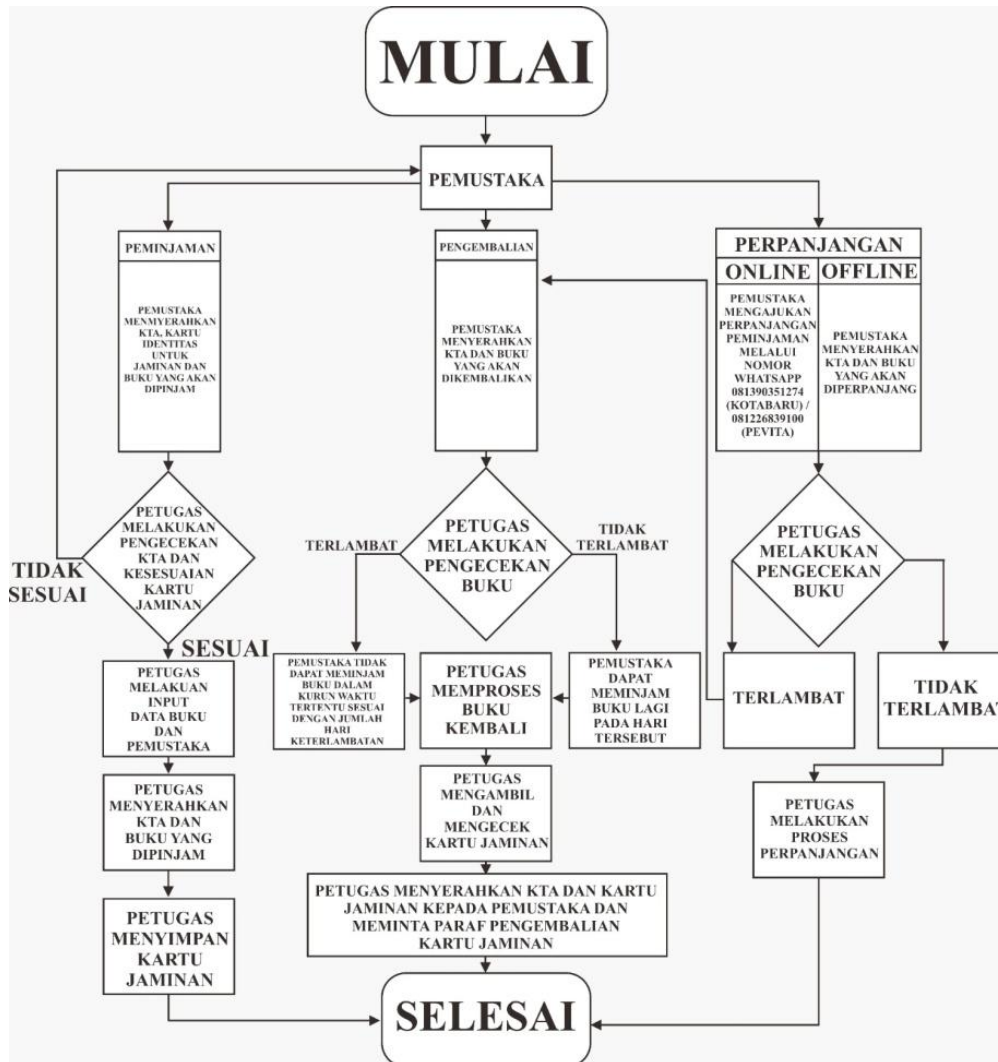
MULAI

PEMUSTAKA

PEMINJAMAN

PEMUSTAKA MENYERAHKAN KTA, KARTU IDENTITAS UNTUK JAMINAN DAN BUKU YANG AKAN DIPINJAM

PETUGAS MELAKUKAN PENGECEKAN KTA DAN KESESUAIAN KARTU JAMINAN

TIDAK SESUAI

SESUAI

PETUGAS MELAKUAN INPUT DATA BUKU DAN PEMUSTAKA

PETUGAS MENYERAHKAN KTA DAN BUKU YANG DIPINJAM

PETUGAS MENYIMPAN KARTU JAMINAN

PENGEMBALIAN

PEMUSTAKA MENYERAHKAN KTA DAN BUKU YANG AKAN DIKEMBALIKAN

PETUGAS MELAKUKAN PENGECEKAN BUKU

TERLAMBAT

TIDAK TERLAMBAT

PEMUSTAKA TIDAK DAPAT MEMINJAM BUKU DALAM KURUN WAKTU TERTENTU SESUAI DENGAN JUMLAH HARI KETERLAMBATAN

PETUGAS MEMPROSES BUKU KEMBALI

PEMUSTAKA DAPAT MEMINJAM BUKU LAGI PADA HARI TERSEBUT

PETUGAS MENGAMBIL DAN MENGECEK KARTU JAMINAN

PETUGAS MENYERAHKAN KTA DAN KARTU JAMINAN KEPADA PEMUSTAKA DAN MEMINTA PARAF PENGEMBALIAN KARTU JAMINAN

PERPANJANGAN

ONLINE

OFFLINE

PEMUSTAKA MENGAJUKAN PERPANJANGAN PEMINJAMAN MELALUI NOMOR WHATSAPP 081390351274 (KOTABARU) / 081226839100 (PEVITA)

PEMUSTAKA MENYERAHKAN KTA DAN BUKU YANG AKAN DIPERPANJANG

PETUGAS MELAKUKAN PENGECEKAN BUKU

TERLAMBAT

TIDAK TERLAMBAT

PETUGAS MELAKUKAN PROSES PERPANJANGAN

SELESAI